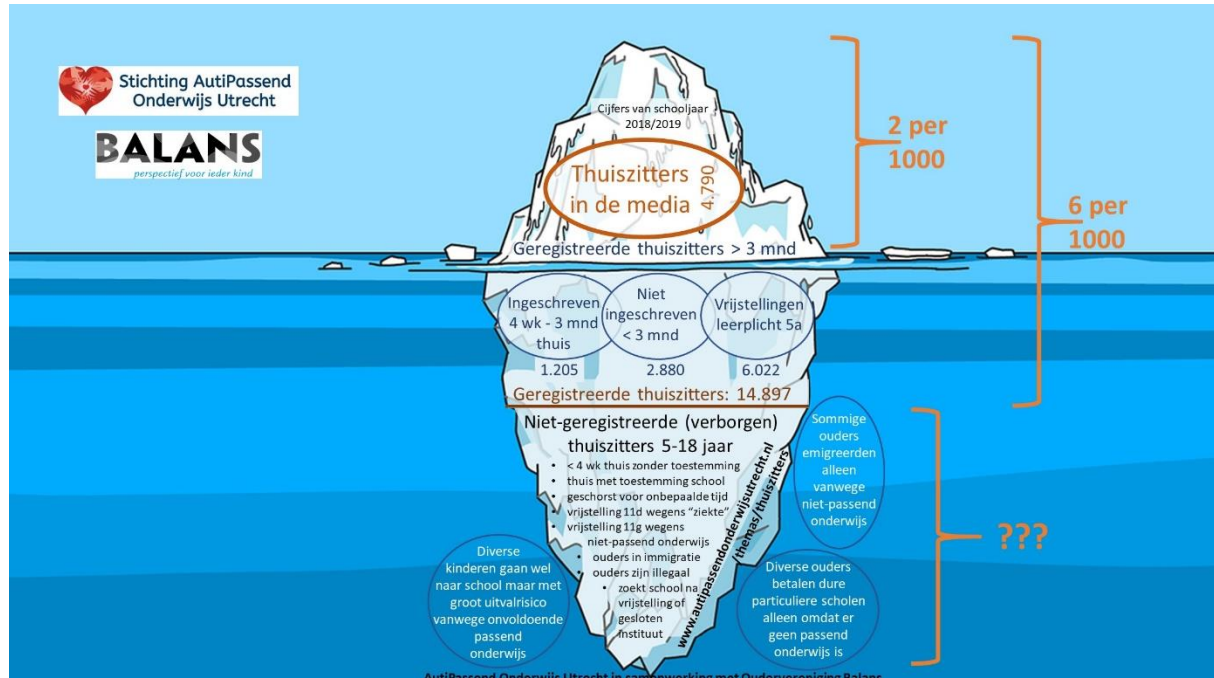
Stichting AutiPassend Onderwijs Utrecht

BALANS
perspectief voor ieder kind

Cijfers van schooljaar 2018/2019

Thuiszitters in de media

4.790

2 per 1000

6 per 1000

Geregistreerde thuiszitters > 3 mnd

Ingeschreven 4 wk - 3 mnd thuis

Niet ingeschreven < 3 mnd

Vrijstellingen leerplicht 5a

1.205

2.880

6.022

Geregistreerde thuiszitters: 14.897

Niet-geregistreerde (verborgen) thuiszitters 5-18 jaar

- < 4 wk thuis zonder toestemming
- thuis met toestemming school
- geschorst voor onbepaalde tijd
- vrijstelling 11d wegens "ziekte"
- vrijstelling 11g wegens niet-passend onderwijs
- ouders in immigratie
- ouders zijn illegaal
- zoekt school na vrijstelling of gesloten instituut

www.autipassendonderwijsutrecht.nl/themas/thuiszitters

Sommige ouders emigreerden alleen vanwege niet-passend onderwijs

???

Diverse kinderen gaan wel naar school maar met groot uitvalrisico vanwege onvoldoende passend onderwijs

Diverse ouders betalen dure particuliere scholen alleen omdat er geen passend onderwijs is

AutiPassend Onderwijs Utrecht in samenwerking met Oudervereniging Balans